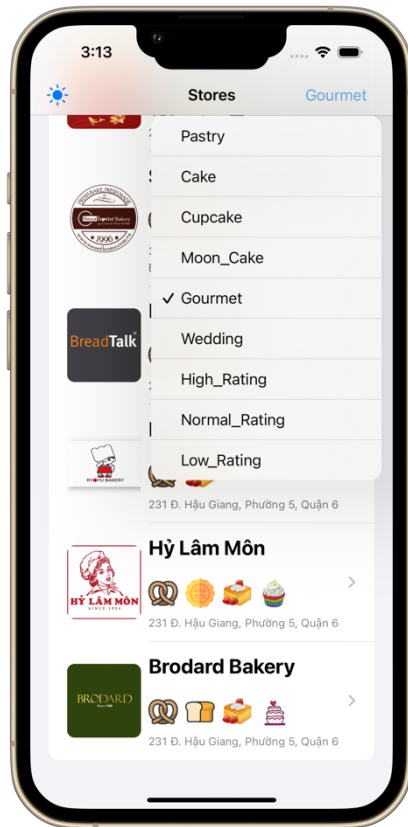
3:13

Stores Gourmet

Pastry
Cake
Cupcake
Moon_Cake
✓ Gourmet
Wedding
High_Rating
Normal_Rating
Low_Rating

BreadTalk

RYOYU BAKERY

231 Đ. Hậu Giang, Phường 5, Quận 6

HỶ LÂM MÔN
SINCE 1994

Hỷ Lâm Môn

231 Đ. Hậu Giang, Phường 5, Quận 6

BRODARD

Brodard Bakery

231 Đ. Hậu Giang, Phường 5, Quận 6